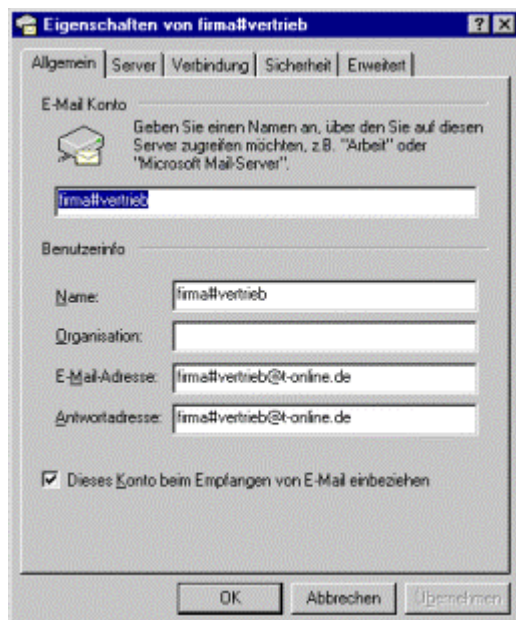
Eigenschaften von firma#vertrieb

? X

Allgemein | Server | Verbindung | Sicherheit | Erweitert

E-Mail Konto

Geben Sie einen Namen an, über den Sie auf diesen Server zugreifen möchten, z.B. "Arbeit" oder "Microsoft Mail-Server".

firma#vertrieb

Benutzerinfo

Name: firma#vertrieb

Organisation:

E-Mail-Adresse: firma#vertrieb@t-online.de

Antwortadresse: firma#vertrieb@t-online.de

Dieses Konto beim Empfangen von E-Mail einbeziehen

OK | Abbrechen | Übernehmen